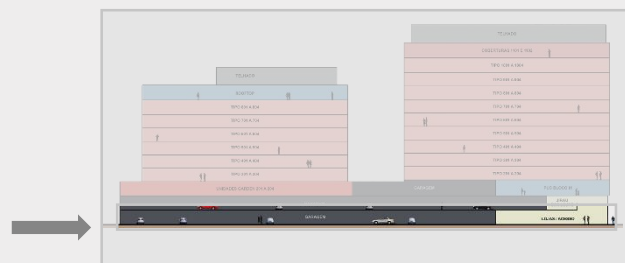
TELHADO
ROOFTOP
TIPO 109 A 304
TIPO 109 A 704
TIPO 109 A 604
TIPO 109 A 504
TIPO 109 A 404
TIPO 109 A 304
TELHADO
TIPO 109 A 904
TIPO 109 A 804
TIPO 109 A 704
TIPO 109 A 604
TIPO 109 A 504
TIPO 109 A 404
TIPO 109 A 304
GARAGEM
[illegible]
LOJAS - SUBSOLO